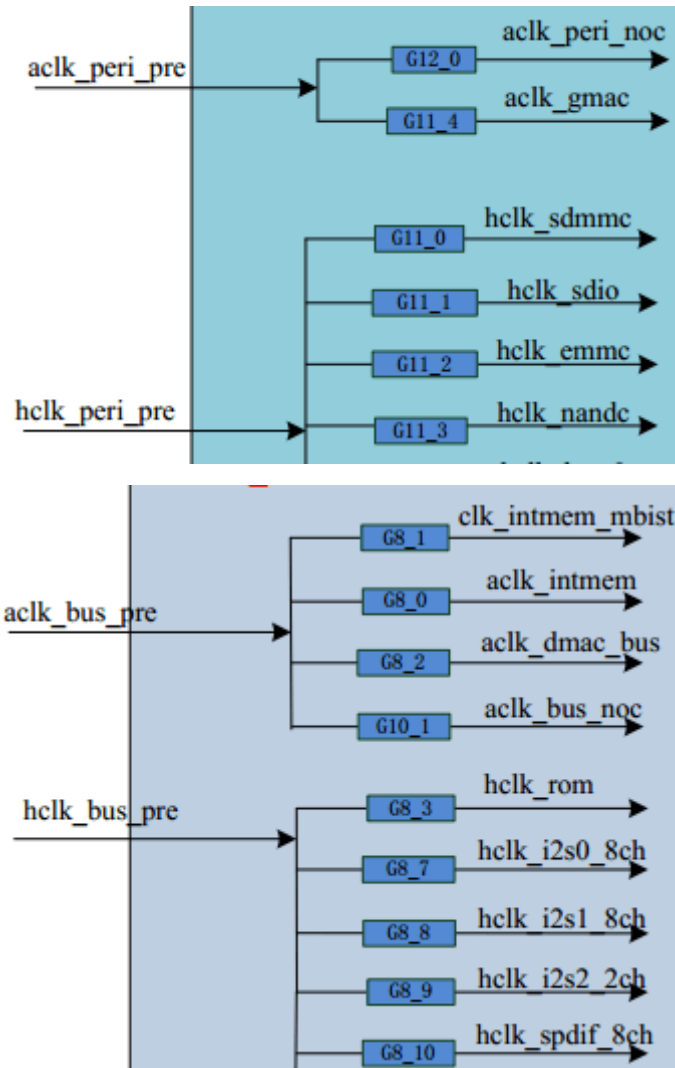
aclk_peri_pre

G12_0

aclk_peri_noc

G11_4

aclk_gmac

G11_0

hclk_sdmmc

G11_1

hclk_sdio

G11_2

hclk_emmc

hclk_peri_pre

G11_3

hclk_nandc

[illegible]

clk_intmem_mbist

G8_1

aclk_bus_pre

G8_0

aclk_intmem

G8_2

aclk_dmac_bus

G10_1

aclk_bus_noc

hclk_bus_pre

G8_3

hclk_rom

G8_7

hclk_i2s0_8ch

G8_8

hclk_i2s1_8ch

G8_9

hclk_i2s2_2ch

G8_10

hclk_spdif_8ch